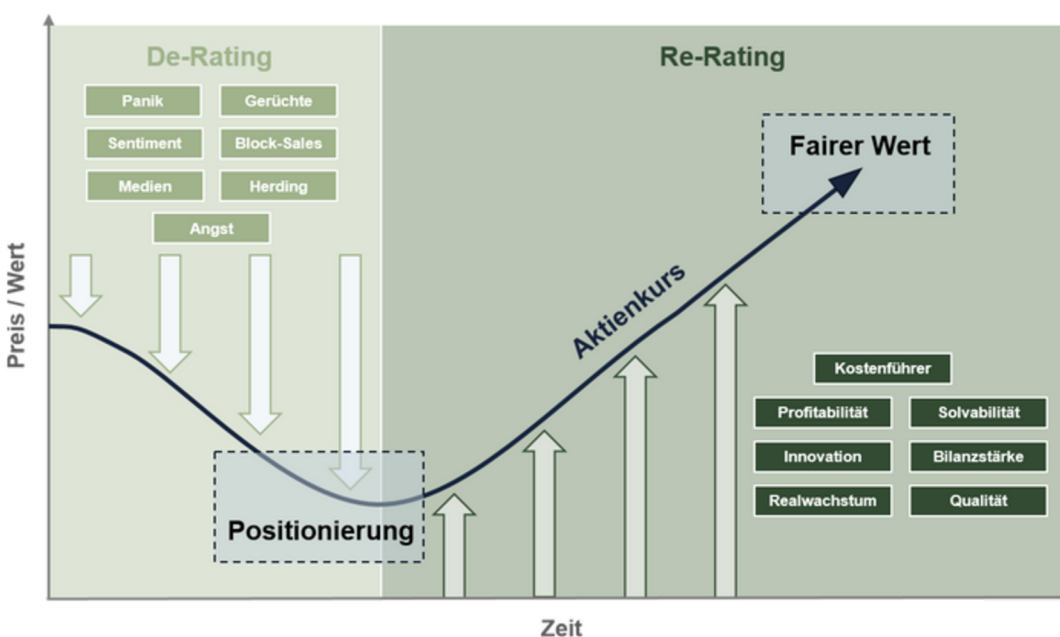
De-Rating

Panik
Gerüchte
Sentiment
Block-Sales
Medien
Herding
Angst

Re-Rating

Fairer Wert

Aktienkurs

Preis / Wert

Kostenführer
Profitabilität
Solvabilität
Innovation
Bilanzstärke
Realwachstum
Qualität

Positionierung

Zeit